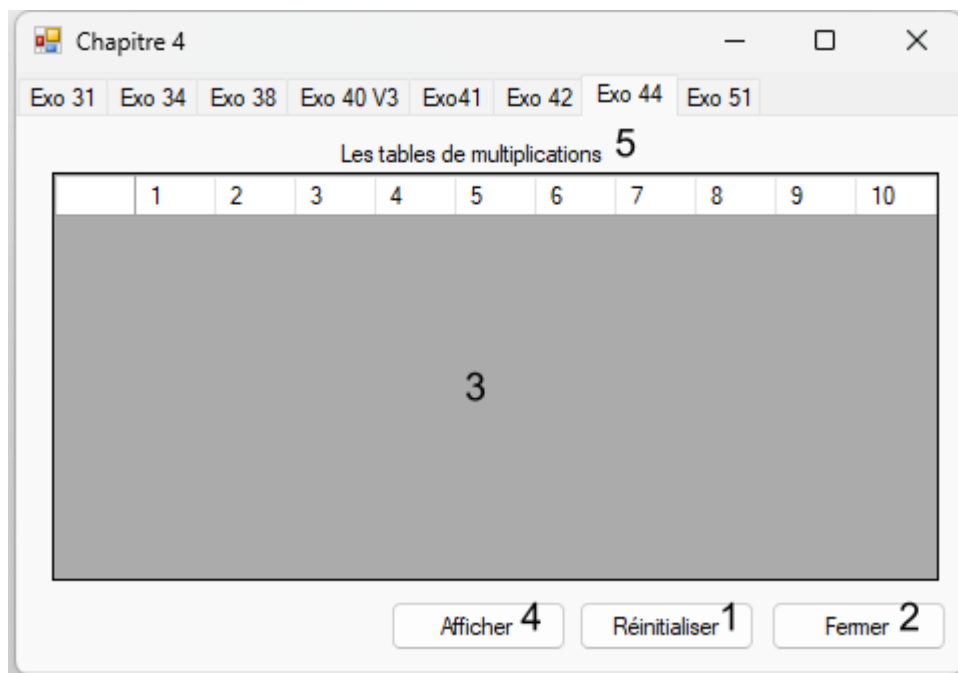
Chapitre 4

Exo 31 | Exo 34 | Exo 38 | Exo 40 V3 | Exo41 | Exo 42 | Exo 44 | Exo 51

Les tables de multiplications 5

|  | 1 | 2 | 3 | 4 | 5 | 6 | 7 | 8 | 9 | 10 |
|---|---|---|---|---|---|---|---|---|---|---|

3

Afficher 4 Réinitialiser 1 Fermer 2